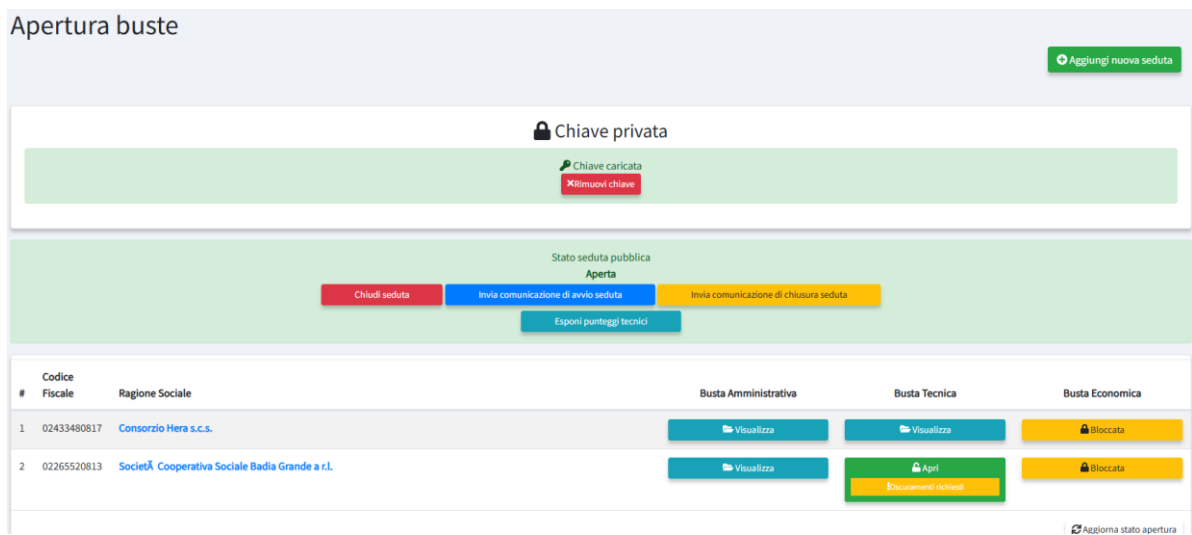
Apertura buste

Aggiungi nuova seduta

Chiave privata

Chiave caricata

Rimuovi chiave

Stato seduta pubblica

Aperta

Chiudi seduta Invia comunicazione di avvio seduta Invia comunicazione di chiusura seduta

Esponi punteggi tecnici

| # | Codice Fiscale | Ragione Sociale | Busta Amministrativa | Busta Tecnica | Busta Economica |
|---|---|---|---|---|---|
| 1 | 02433480817 | Consorzio Hera s.c.s. | Visualizza | Visualizza | Bloccata |
| 2 | 02265520813 | SocietÃ  Cooperativa Sociale Badia Grande a r.l. | Visualizza | Apri Oscuramenti richiesti | Bloccata |

Aggiorna stato apertura